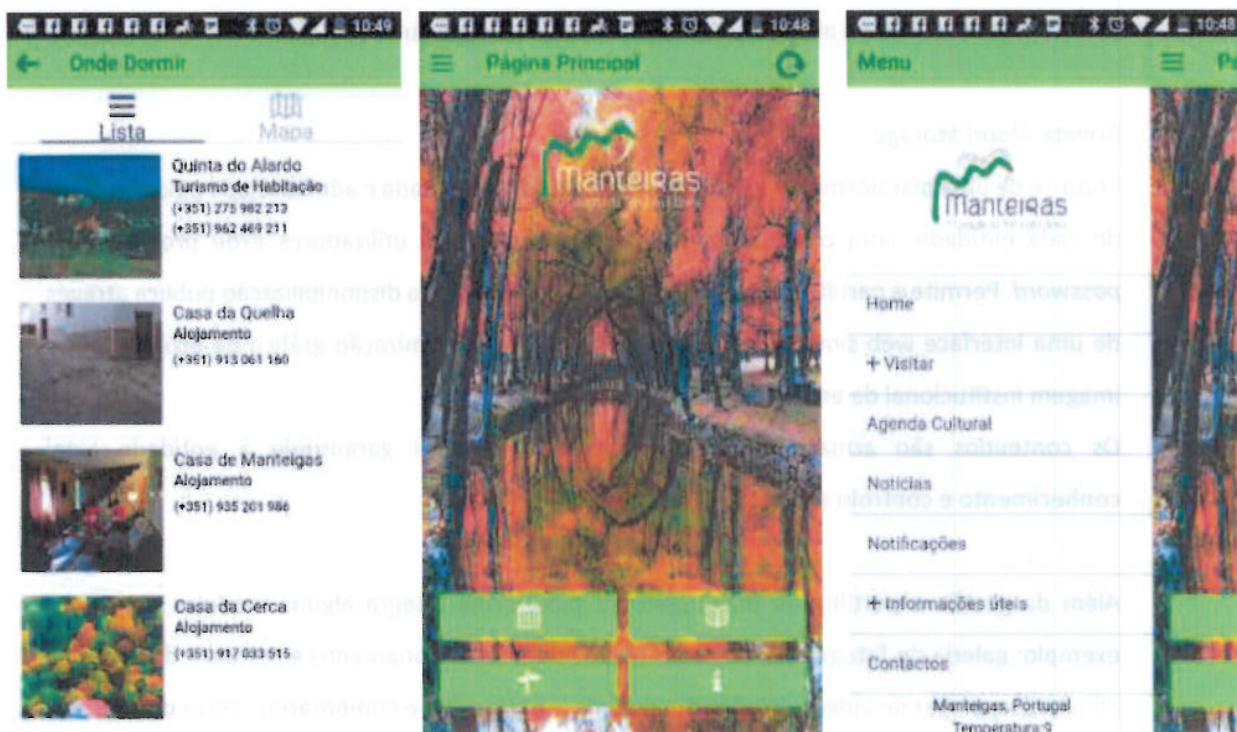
10:49
Onde Dormir
Lista
Mapa
Quinta do Alardo
Turismo de Habitação
(+351) 275 982 213
(+351) 962 469 211
Casa da Quelha
Alojamento
(+351) 913 061 160
Casa de Manteigas
Alojamento
(+351) 935 201 986
Casa da Cerca
Alojamento
(+351) 917 033 515

10:48
Página Principal
Manteigas

10:48
Menu
Manteigas
Home
+ Visitar
Agenda Cultural
Notícias
Notificações
+ Informações úteis
Contactos
Manteigas, Portugal
Temperatura:9

Pá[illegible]